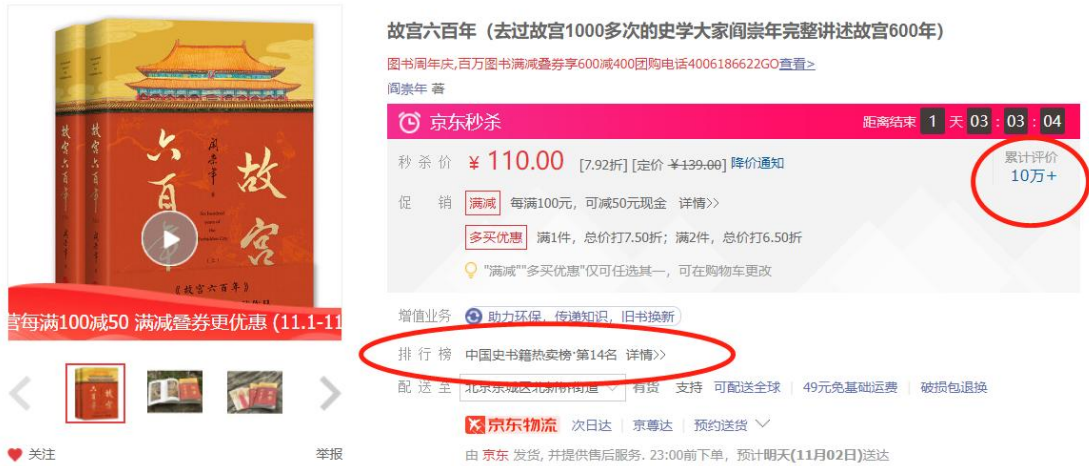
故宫六百年（去过故宫1000多次的史学大家阎崇年完整讲述故宫600年）

图书周年庆,百万图书满减叠券享600减400团购电话4006186622GO查看>

阎崇年 著

京东秒杀

距离结束 1 天 03 : 03 : 04

秒杀价 ￥110.00 [7.92折] [定价 ￥139.00] 降价通知

累计评价 10万+

促销 满减 每满100元，可减50元现金 详情>>

多买优惠 满1件，总价打7.50折；满2件，总价打6.50折

"满减""多买优惠"仅可任选其一，可在购物车更改

增值业务 助力环保，传递知识，旧书换新

排行榜 中国史书籍热卖榜·第14名 详情>>

配送至 北京东城区北新桥街道 有货 支持 可配送全球 | 49元免基础运费 | 破损包退换

京东物流 次日达 | 京尊达 | 预约送货

由 京东 发货, 并提供售后服务. 23:00前下单, 预计明天(11月02日)送达

故宫六百年 阎崇年 《故宫六百年》

宫每满100减50 满减叠券更优惠 (11.1-11

关注

举报